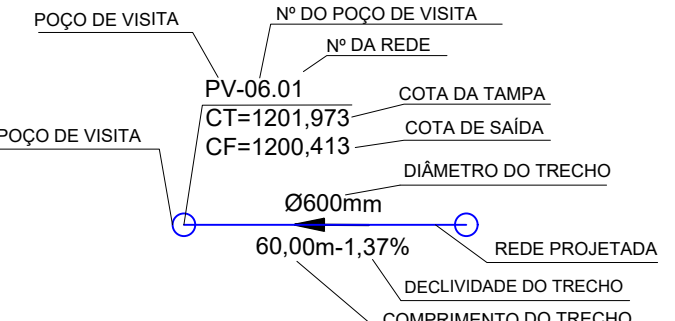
POÇO DE VISITA

Nº DO POÇO DE VISITA

Nº DA REDE

PV-06.01

CT=1201,973

COTA DA TAMPA

POÇO DE VISITA

CF=1200,413

COTA DE SAÍDA

DIÂMETRO DO TRECHO

Ø600mm

REDE PROJETADA

60,00m-1,37%

DECLIVIDADE DO TRECHO

COMPRIMENTO DO TRECHO